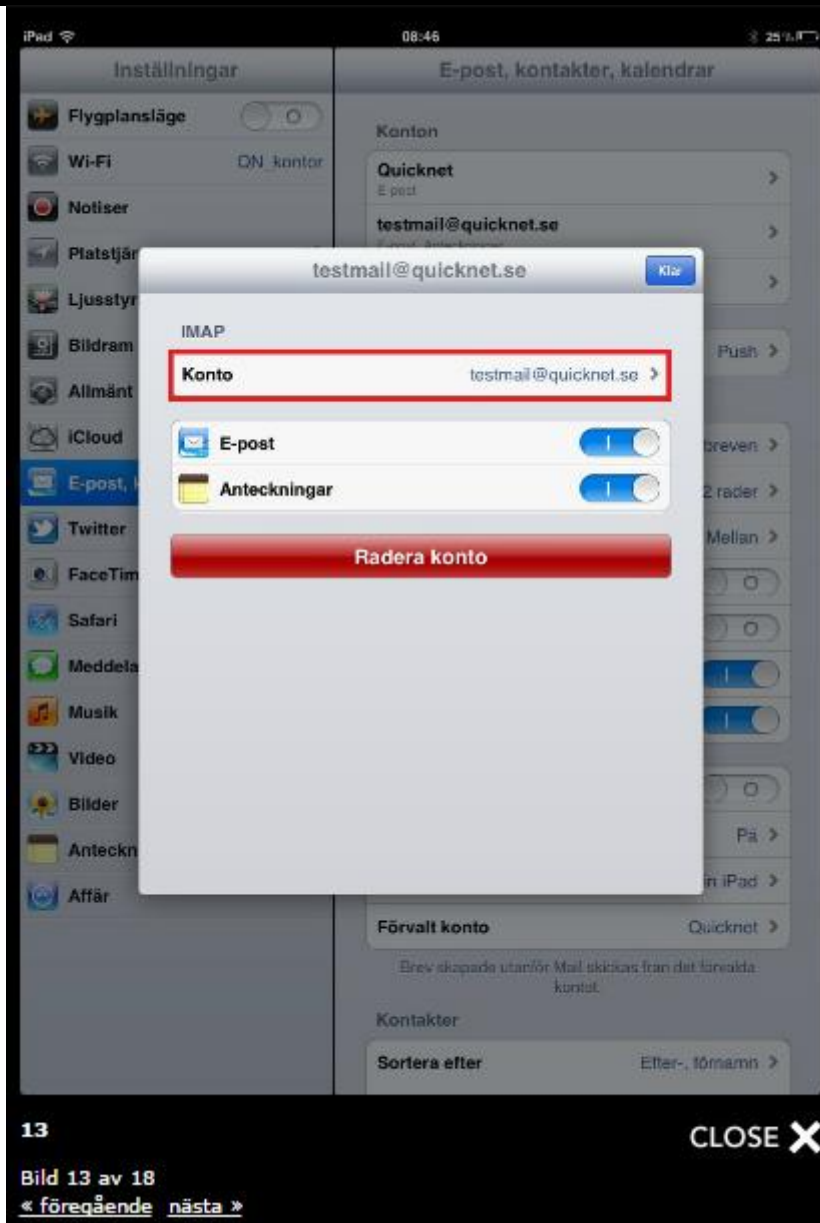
iPad 08:46 25 %

Inställningar

Flygplansläge O

Wi-Fi QN_kontor

Notiser

Platstjär

Ljusstyr

Bildram

Allmänt

iCloud

E-post, k

Twitter

FaceTim

Safari

Meddela

Musik

Video

Bilder

Anteckn

Affär

E-post, kontakter, kalendrar

Konton

Quicknet
E-post

testmail@quicknet.se
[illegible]

Push

breven

2 rader

Mellan

O

O

O

På

in iPad

Förvalt konto Quicknet

Brev skapade utanför Mail skickas från det förvalda kontot.

Kontakter

Sortera efter Efter-, förnamn

testmail@quicknet.se

Klar

IMAP

Konto testmail@quicknet.se

E-post

Anteckningar

Radera konto

13

CLOSE

Bild 13 av 18
« föregående nästa »